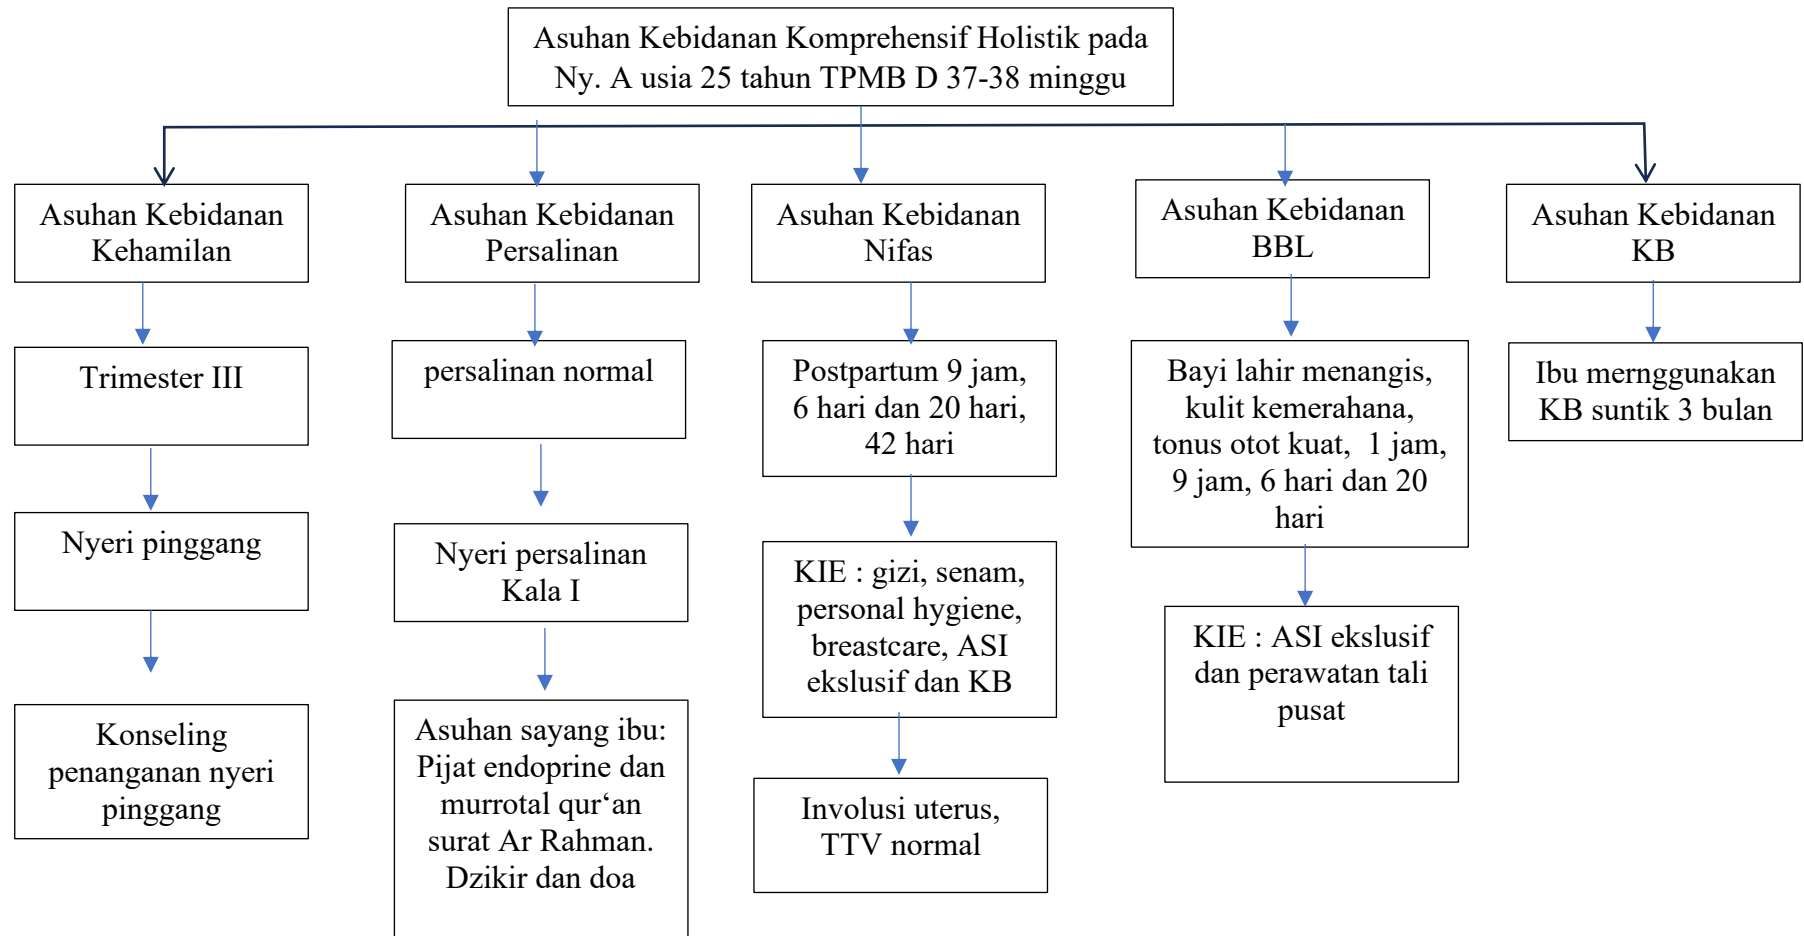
Asuhan Kebidanan Komprehensif Holistik pada Ny. A usia 25 tahun TPMB D 37-38 minggu

Asuhan Kebidanan Kehamilan

Trimester III

Nyeri pinggang

Konseling penanganan nyeri pinggang

Asuhan Kebidanan Persalinan

persalinan normal

Nyeri persalinan Kala I

Asuhan sayang ibu: Pijat endoprine dan murrotal qur'an surat Ar Rahman. Dzikir dan doa

Asuhan Kebidanan Nifas

Postpartum 9 jam, 6 hari dan 20 hari, 42 hari

KIE : gizi, senam, personal hygiene, breastcare, ASI eksklusif dan KB

Involusi uterus, TTV normal

Asuhan Kebidanan BBL

Bayi lahir menangis, kulit kemerahana, tonus otot kuat, 1 jam, 9 jam, 6 hari dan 20 hari

KIE : ASI ekslusif dan perawatan tali pusat

Asuhan Kebidanan KB

Ibu mernggunakan KB suntik 3 bulan